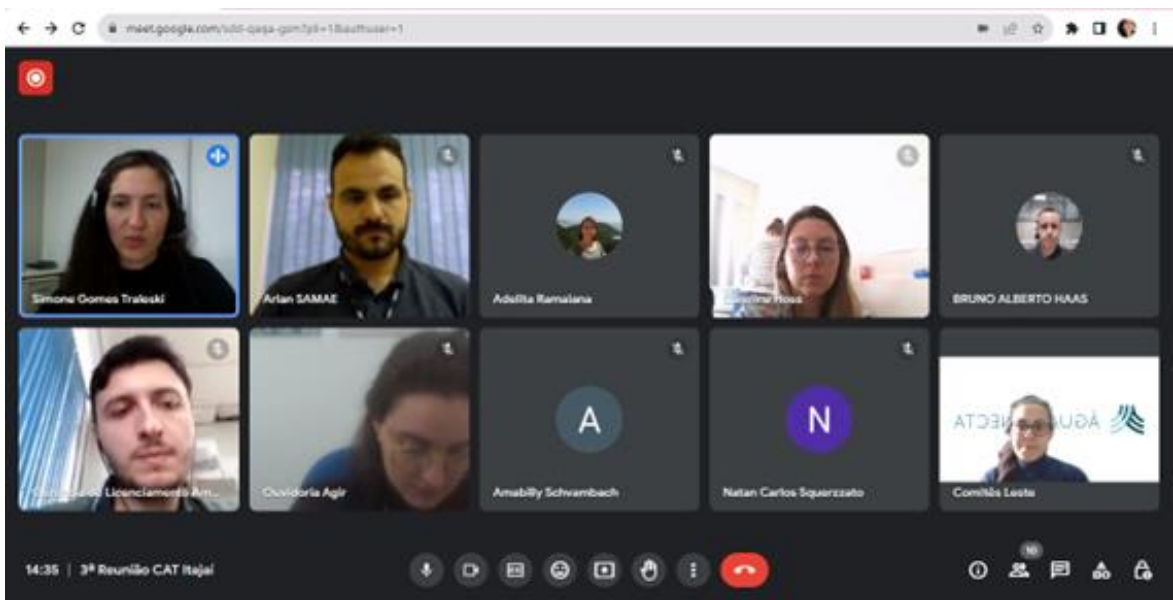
meet.google.com/sdd-qasa-gom?pli=1&authuser=1

Simone Gomes Traleski

Arlan SAMAE

Adelita Ramalana

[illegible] Hoss

BRUNO ALBERTO HAAS

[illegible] Licenciamento Am...

Ouvidoria Agir

A

Amabilly Schvambach

N

Natan Carlos Squarzzato

ATCƎИ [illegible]ÁGUA

Comitês Leste

14:35 | 3ª Reunião CAT Itajaí

10